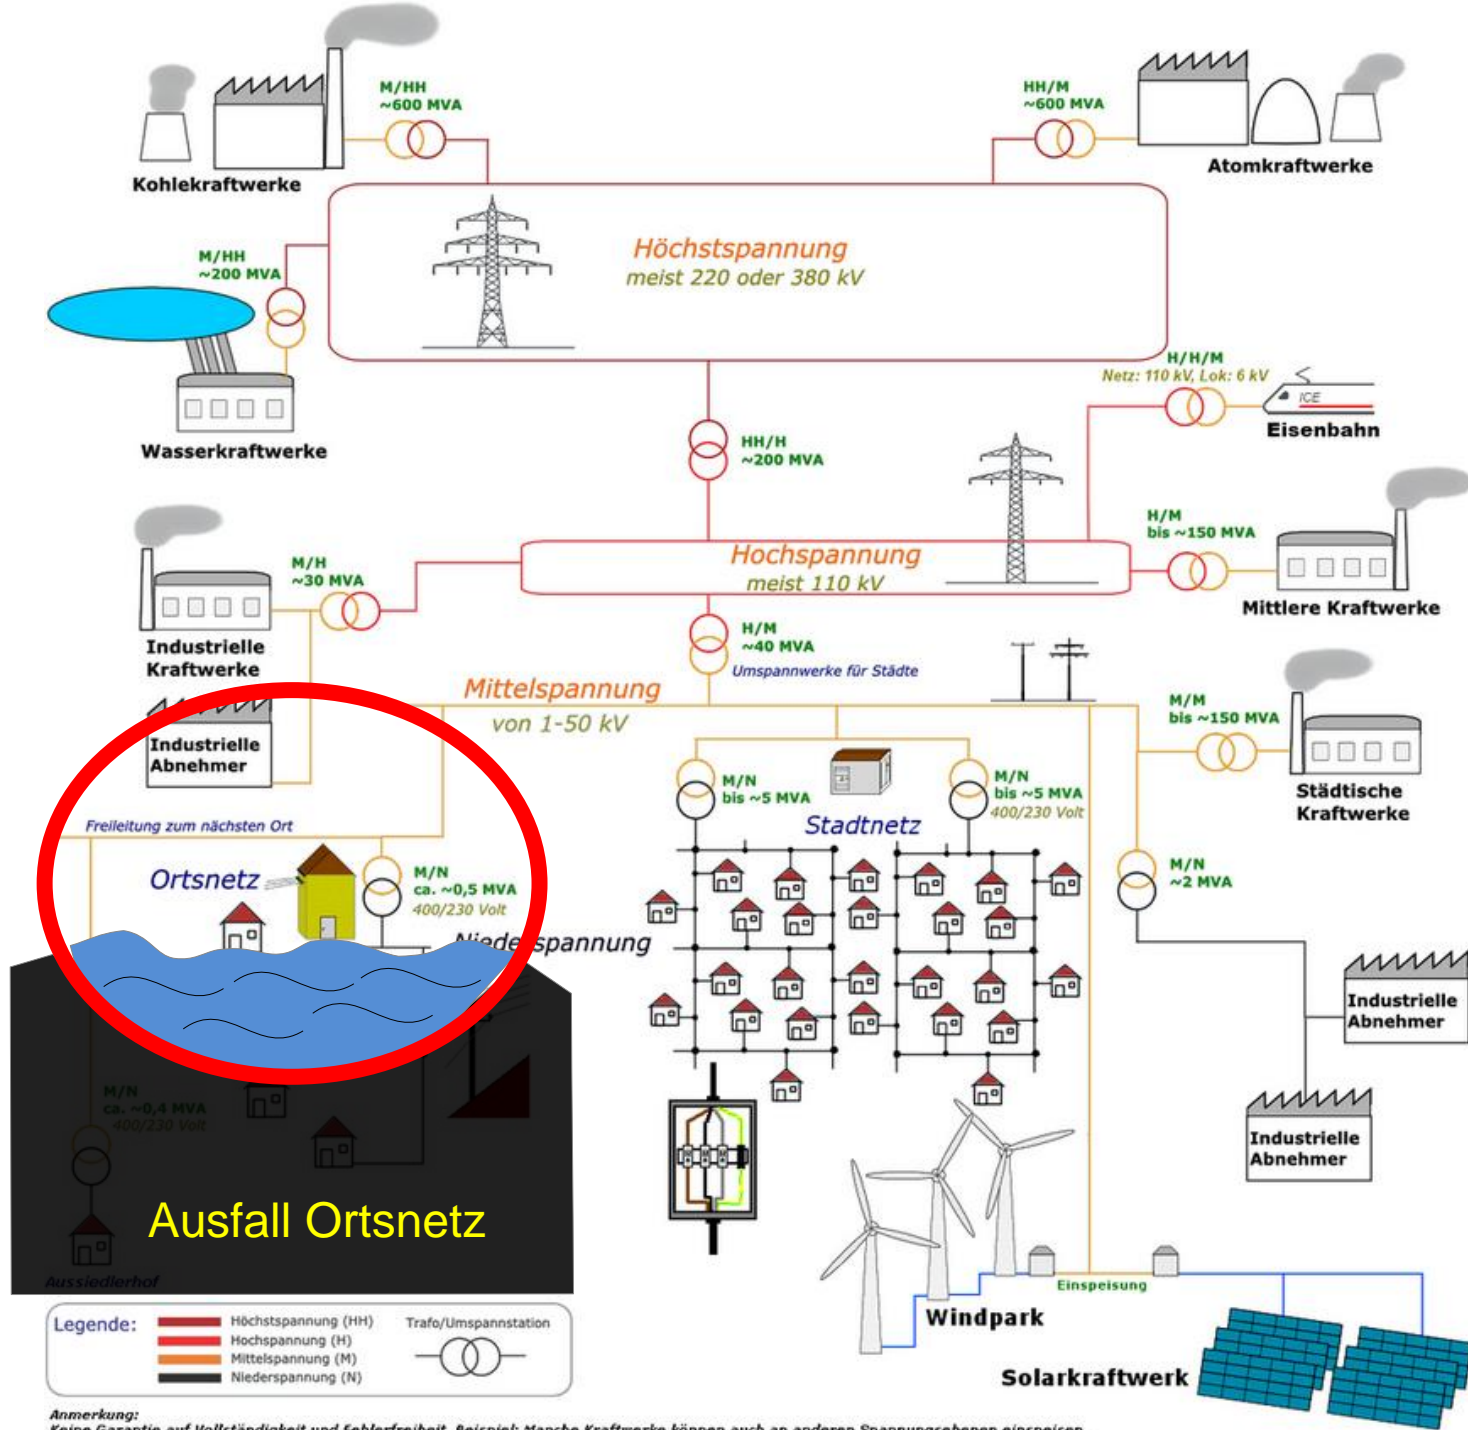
M/HH
~600 MVA

Kohlekraftwerke

HH/M
~600 MVA

Atomkraftwerke

Höchstspannung
meist 220 oder 380 kV

M/HH
~200 MVA

Wasserkraftwerke

H/H/M
Netz: 110 kV, Lok: 6 kV

ICE

Eisenbahn

HH/H
~200 MVA

H/M
bis ~150 MVA

Mittlere Kraftwerke

M/H
~30 MVA

Industrielle Kraftwerke

Hochspannung
meist 110 kV

H/M
~40 MVA
Umspannwerke für Städte

Mittelspannung
von 1-50 kV

M/M
bis ~150 MVA

Städtische Kraftwerke

Industrielle Abnehmer

M/N
bis ~5 MVA

M/N
bis ~5 MVA
400/230 Volt

Stadtnetz

Freileitung zum nächsten Ort

Ortsnetz

M/N
ca. ~0,5 MVA
400/230 Volt

Niederspannung

M/N
~2 MVA

Industrielle Abnehmer

Industrielle Abnehmer

M/N
ca. ~0,4 MVA
400/230 Volt

Ausfall Ortsnetz

Aussiedlerhof

Einspeisung

Windpark

Solarkraftwerk

Legende:
Höchstspannung (HH)
Hochspannung (H)
Mittelspannung (M)
Niederspannung (N)

Trafo/Umspannstation

Anmerkung:
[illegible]